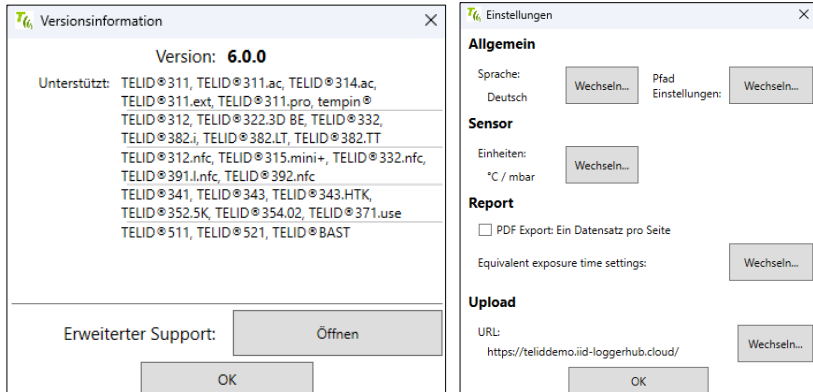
Versionsinformation

Version: 6.0.0

Unterstützt: TELID®311, TELID®311.ac, TELID®314.ac, TELID®311.ext, TELID®311.pro, tempin®

TELID®312, TELID®322.3D BE, TELID®332, TELID®382.i, TELID®382.LT, TELID®382.TT

TELID®312.nfc, TELID®315.mini+, TELID®332.nfc, TELID®391.l.nfc, TELID®392.nfc

TELID®341, TELID®343, TELID®343.HTK, TELID®352.5K, TELID®354.02, TELID®371.use

TELID®511, TELID®521, TELID®BAST

Erweiterter Support: Öffnen

OK

Einstellungen

Allgemein

Sprache: Deutsch Wechseln... Pfad Einstellungen: Wechseln...

Sensor

Einheiten: °C / mbar Wechseln...

Report

PDF Export: Ein Datensatz pro Seite

Equivalent exposure time settings: Wechseln...

Upload

URL: https://teliddemo.iid-loggerhub.cloud/ Wechseln...

OK